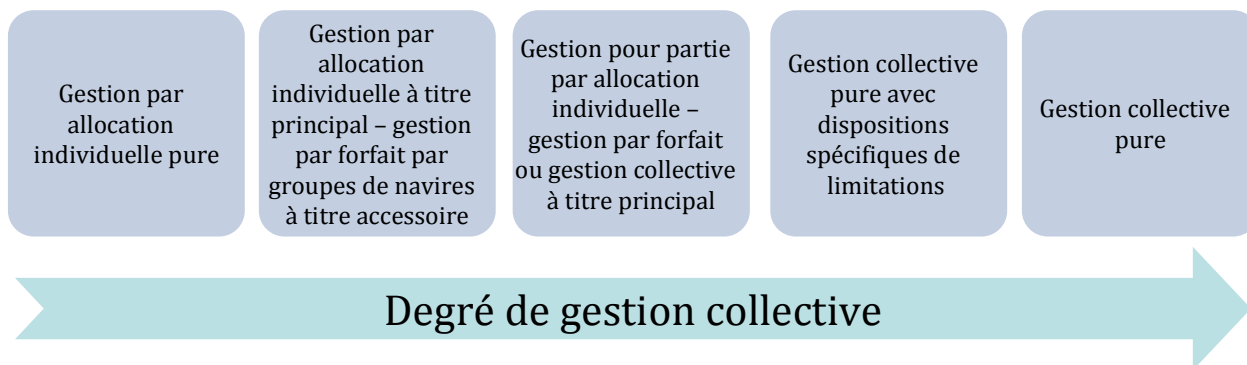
Gestion par allocation individuelle pure

Gestion par allocation individuelle à titre principal – gestion par forfait par groupes de navires à titre accessoire

Gestion pour partie par allocation individuelle – gestion par forfait ou gestion collective à titre principal

Gestion collective pure avec dispositions spécifiques de limitations

Gestion collective pure

Degré de gestion collective